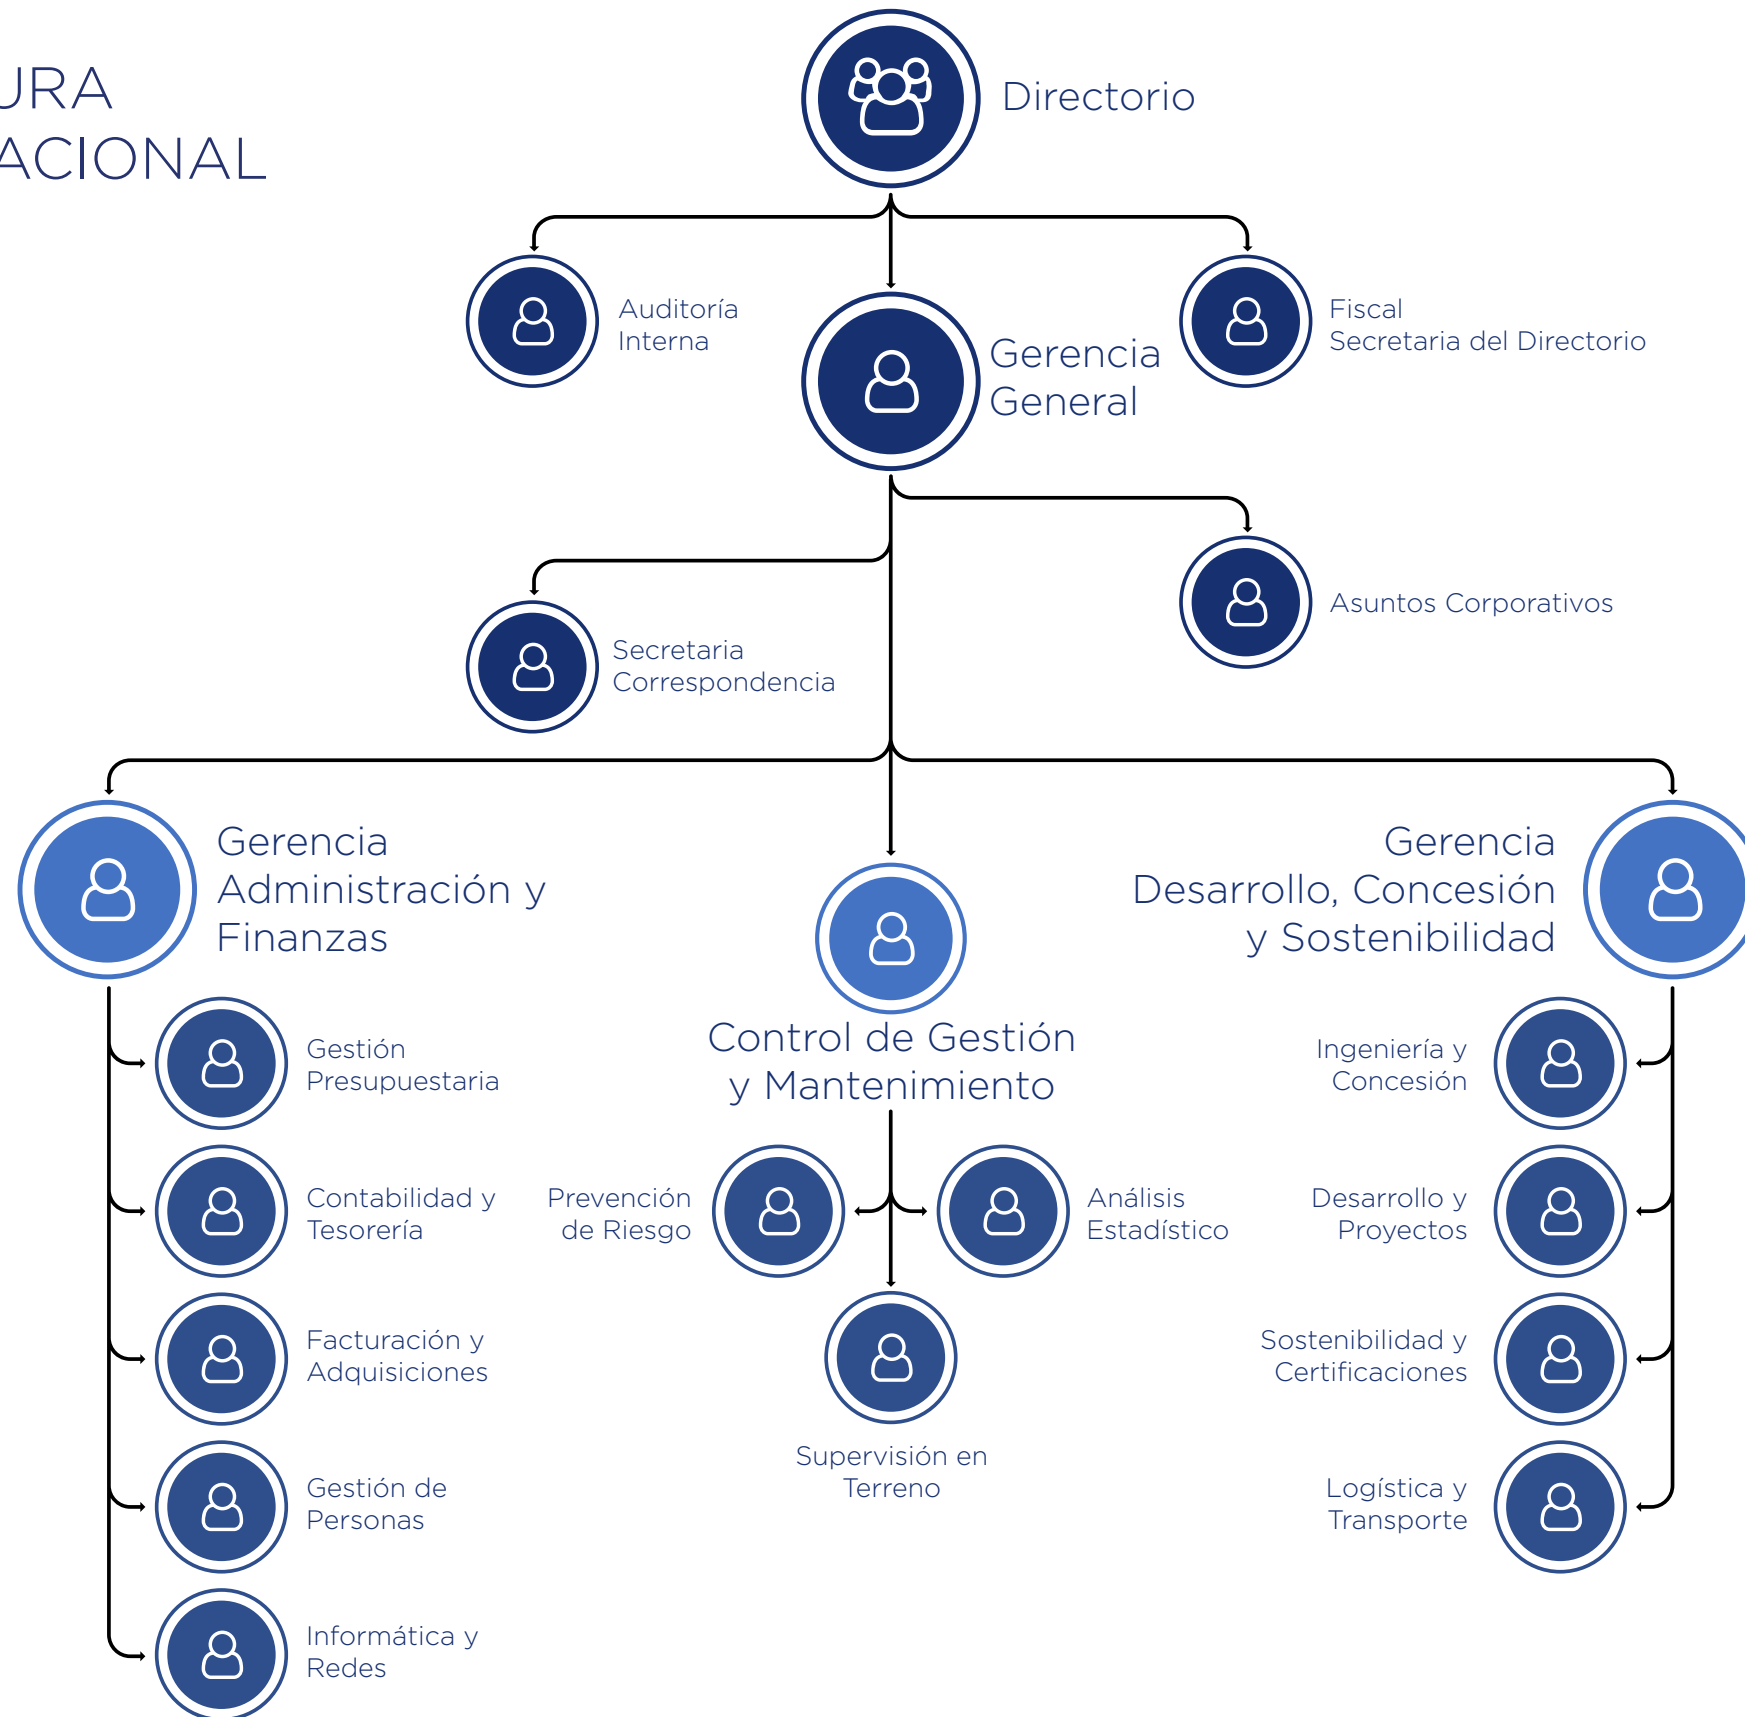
URA
ACIONAL

Directorio

Auditoría Interna

Gerencia General

Fiscal
Secretaria del Directorio

Asuntos Corporativos

Secretaria Correspondencia

Gerencia Administración y Finanzas

Control de Gestión y Mantenimiento

Gerencia Desarrollo, Concesión y Sostenibilidad

Gestión Presupuestaria

Contabilidad y Tesorería

Facturación y Adquisiciones

Gestión de Personas

Informática y Redes

Prevención de Riesgo

Análisis Estadístico

Supervisión en Terreno

Ingeniería y Concesión

Desarrollo y Proyectos

Sostenibilidad y Certificaciones

Logística y Transporte